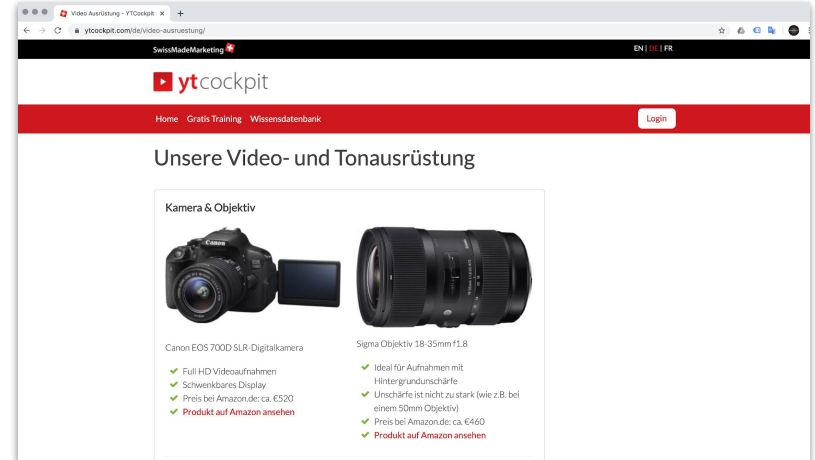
Video Ausrüstung - YTCockpit ×
+
ytcockpit.com/de/video-ausruestung/

SwissMadeMarketing

EN | DE | FR

ytcockpit

Home Gratis Training Wissensdatenbank

Login

Unsere Video- und Tonausrüstung

Kamera & Objektiv

Canon EOS 700D SLR-Digitalkamera

Full HD Videoaufnahmen
Schwenkbares Display
Preis bei Amazon.de: ca. €520
Produkt auf Amazon ansehen

Sigma Objektiv 18-35mm f1.8

Ideal für Aufnahmen mit Hintergrundunschärfe
Unschärfe ist nicht zu stark (wie z.B. bei einem 50mm Objektiv)
Preis bei Amazon.de: ca. €460
Produkt auf Amazon ansehen